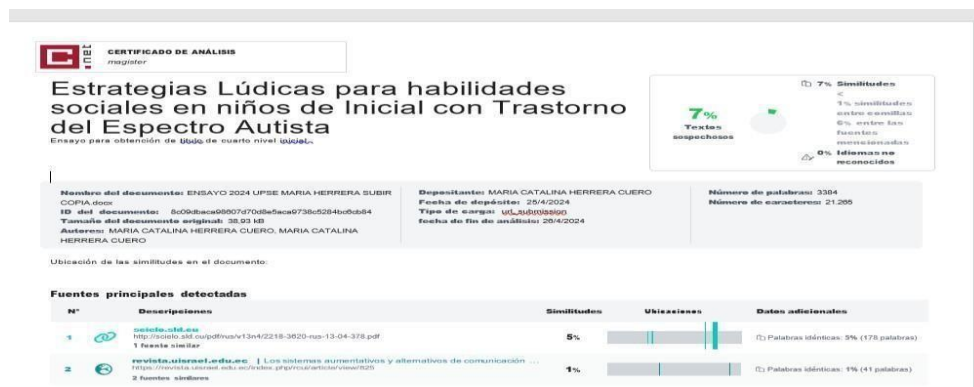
CERTIFICADO DE ANÁLISIS
magister

Estrategias Lúdicas para habilidades sociales en niños de Inicial con Trastorno del Espectro Autista

Ensayo para obtención de título de cuarto nivel inicial

7%
Textos sospechosos

7% Similitudes
< 1% similitudes entre comillas
0% entre las fuentes mencionadas
0% Idiomas no reconocidos

Nombre del documento: ENSAYO 2024 UPSE MARIA HERRERA SUBIR COPIA.docx
ID del documento: 8c09dbaca98807d70d8e5aca9736c5284bc6cb84
Tamaño del documento original: 38,93 kB
Autores: MARIA CATALINA HERRERA CUERO, MARIA CATALINA HERRERA CUERO

Depositante: MARIA CATALINA HERRERA CUERO
Fecha de depósito: 25/4/2024
Tipo de carga: url_submission
fecha de fin de análisis: 26/4/2024

Número de palabras: 3384
Número de caracteres: 21.285

Ubicación de las similitudes en el documento:

Fuentes principales detectadas

| N° | Descripciones | Similitudes | Ubicaciones | Datos adicionales |
|---|---|---|---|---|
| 1 | scielo.sld.cu http://scielo.sld.cu/pdf/rus/v13n4/2218-3620-rus-13-04-378.pdf 1 fuente similar | 5% | | Palabras idénticas: 5% (178 palabras) |
| 2 | revista.uisrael.edu.ec \| Los sistemas aumentativos y alternativos de comunicación ... https://revista.uisrael.edu.ec/index.php/rcui/article/view/525 2 fuentes similares | 1% | | Palabras idénticas: 1% (41 palabras) |